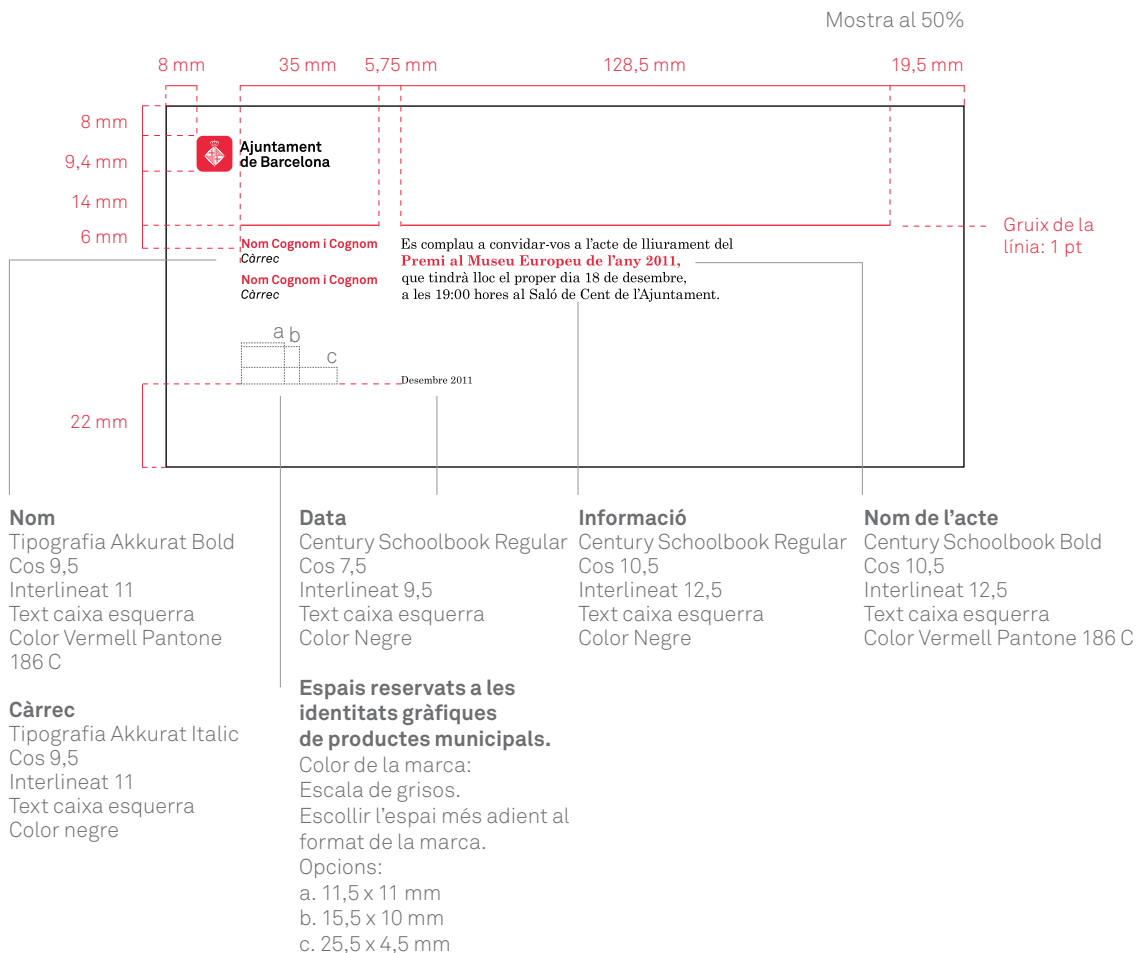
Mostra al 50%

8 mm 35 mm 5,75 mm 128,5 mm 19,5 mm

8 mm
9,4 mm
14 mm
6 mm
22 mm

Ajuntament de Barcelona

Gruix de la línia: 1 pt

Nom Cognom i Cognom
Càrrec
Nom Cognom i Cognom
Càrrec

Es complau a convidar-vos a l'acte de lliurament del **Premi al Museu Europeu de l'any 2011,** que tindrà lloc el proper dia 18 de desembre, a les 19:00 hores al Saló de Cent de l'Ajuntament.

a b c

Desembre 2011

**Nom**
Tipografia Akkurat Bold
Cos 9,5
Interlineat 11
Text caixa esquerra
Color Vermell Pantone 186 C

**Càrrec**
Tipografia Akkurat Italic
Cos 9,5
Interlineat 11
Text caixa esquerra
Color negre

**Data**
Century Schoolbook Regular
Cos 7,5
Interlineat 9,5
Text caixa esquerra
Color Negre

**Espais reservats a les identitats gràfiques de productes municipals.**
Color de la marca:
Escala de grisos.
Escollir l'espai més adient al format de la marca.
Opcions:
a. 11,5 x 11 mm
b. 15,5 x 10 mm
c. 25,5 x 4,5 mm

**Informació**
Century Schoolbook Regular
Cos 10,5
Interlineat 12,5
Text caixa esquerra
Color Negre

**Nom de l'acte**
Century Schoolbook Bold
Cos 10,5
Interlineat 12,5
Text caixa esquerra
Color Vermell Pantone 186 C